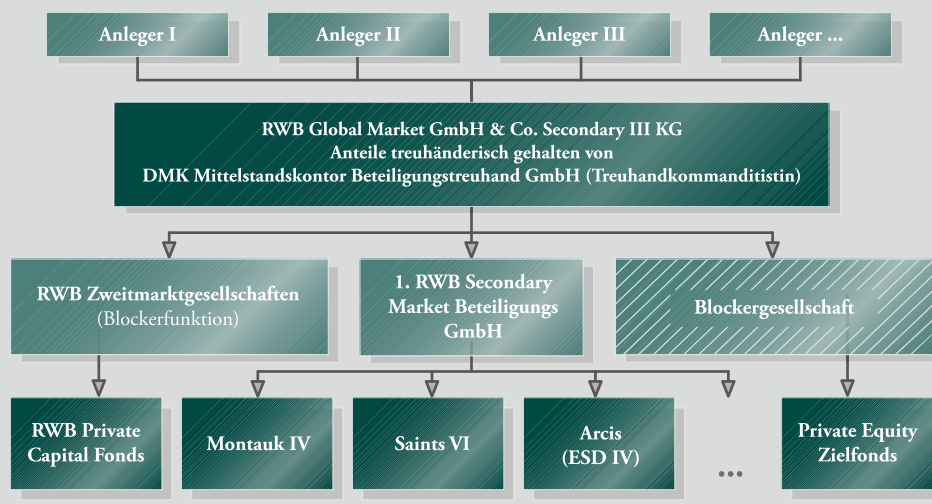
Anleger I

Anleger II

Anleger III

Anleger ...

RWB Global Market GmbH & Co. Secondary III KG
Anteile treuhänderisch gehalten von
DMK Mittelstandskontor Beteiligungstreuhand GmbH (Treuhandkommanditistin)

RWB Zweitmarktgesellschaften
(Blockerfunktion)

1. RWB Secondary Market Beteiligungs GmbH

Blockergesellschaft

RWB Private Capital Fonds

Montauk IV

Saints VI

Arcis (ESD IV)

...

Private Equity Zielfonds